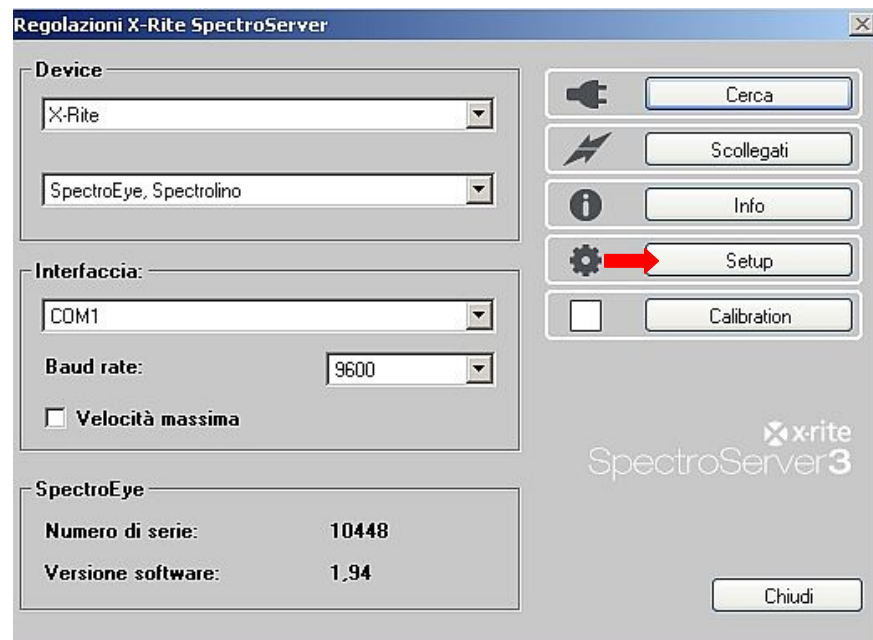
Regolazioni X-Rite SpectroServer

Device

X-Rite

SpectroEye, Spectrolino

Interfaccia:

COM1

Baud rate:

9600

Velocità massima

SpectroEye

Numero di serie:

10448

Versione software:

1,94

Cerca

Scollegati

Info

Setup

Calibration

x-rite
SpectroServer3

Chiudi